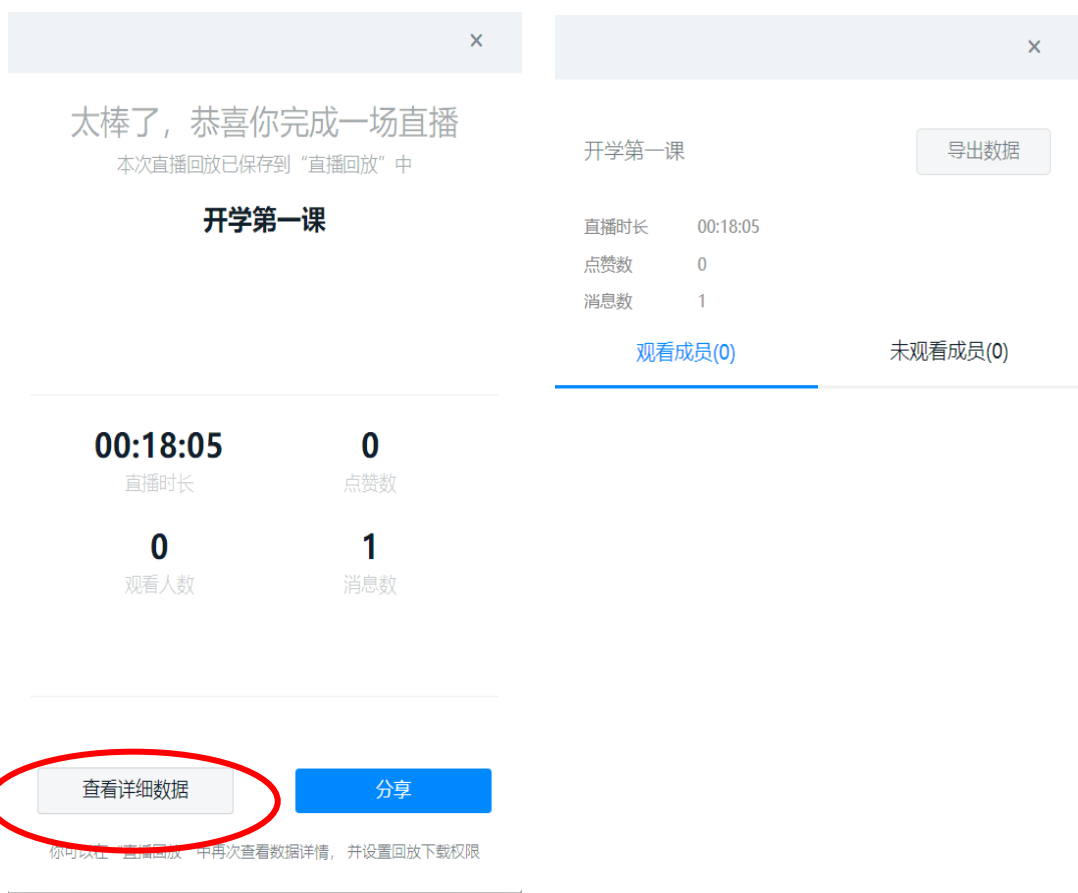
×

太棒了，恭喜你完成一场直播

本次直播回放已保存到“直播回放”中

开学第一课

00:18:05
直播时长

0
点赞数

0
观看人数

1
消息数

查看详细数据

分享

你可以在“直播回放”中再次查看数据详情，并设置回放下载权限

×

开学第一课

导出数据

直播时长 00:18:05

点赞数 0

消息数 1

观看成员(0)

未观看成员(0)